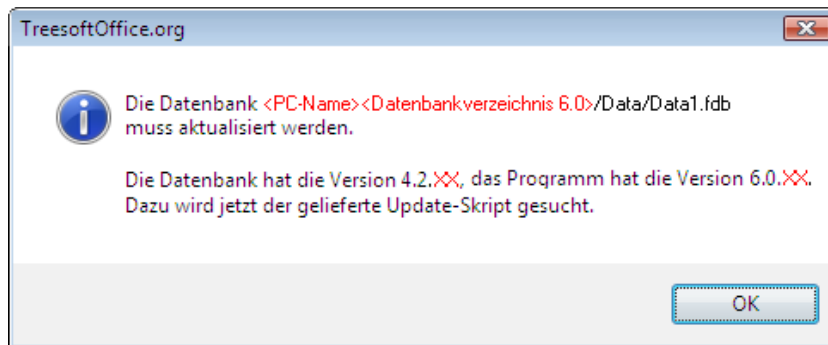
TreesoftOffice.org

Die Datenbank <PC-Name><Datenbankverzeichnis 6.0>/Data/Data1.fdb muss aktualisiert werden.

Die Datenbank hat die Version 4.2.XX, das Programm hat die Version 6.0.XX. Dazu wird jetzt der gelieferte Update-Skript gesucht.

OK